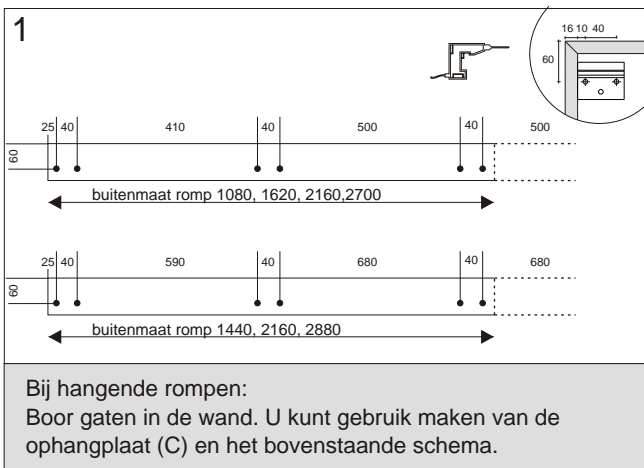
1

16 10 40

60

25 40 410 40 500 40 500

60

buitenmaat romp 1080, 1620, 2160,2700

25 40 590 40 680 40 680

60

buitenmaat romp 1440, 2160, 2880

Bij hangende rompen:
Boor gaten in de wand. U kunt gebruik maken van de ophangplaat (C) en het bovenstaande schema.